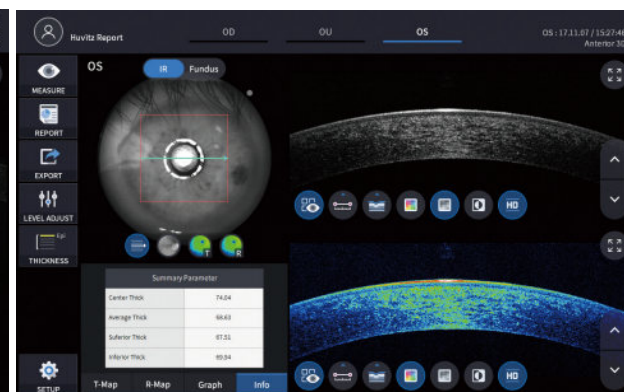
Huvitz Repert

OD

OU

OS

OS : 17.11.07 / 15:27:4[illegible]
Anterior 3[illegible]

MEASURE

REPORT

EXPORT

LEVEL ADJUST

Epi

THICKNESS

SETUP

OS

IR

Fundus

T

R

Summary Parameter

| | |
|---|---|
| Center Thick | 74.04 |
| Average Thick | 66.63 |
| Superior Thick | 67.51 |
| Inferior Thick | 65.54 |

T-Map

R-Map

Graph

Info

HD

HD